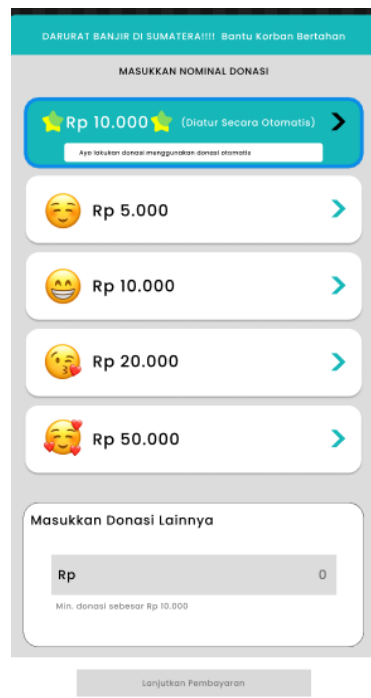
DARURAT BANJIR DI SUMATERA!!!! Bantu Korban Bertahan

MASUKKAN NOMINAL DONASI

Rp 10.000 (Diatur Secara Otomatis)

Ayo lakukan donasi menggunakan donasi otomatis

Rp 5.000

Rp 10.000

Rp 20.000

Rp 50.000

Masukkan Donasi Lainnya

Rp

0

Min. donasi sebesar Rp 10.000

Lanjutkan Pembayaran